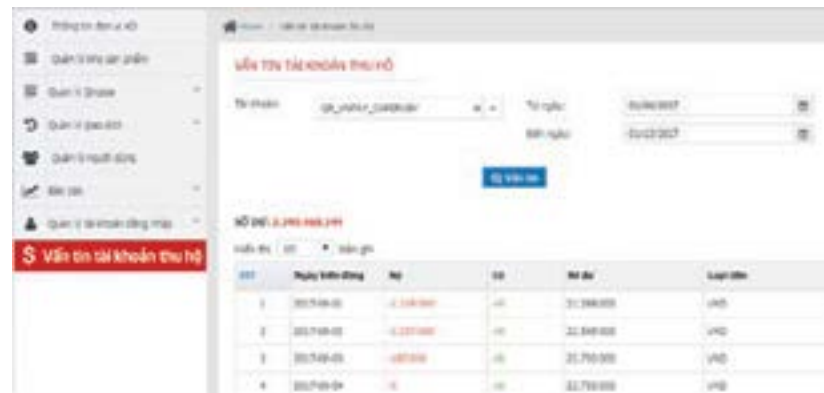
Thông tin đơn vị HO

Quản lý khu gần điểm

Quản lý Shopee

Quản lý giao dịch

Quản lý người dùng

Báo cáo

Quản lý tài khoản đăng nhập

$ Vấn tin tài khoản thu hộ

Home / Vấn tin tài khoản thu hộ

VẤN TIN TÀI KHOẢN THU HỘ

Tài khoản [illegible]

Từ ngày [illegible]

Đến ngày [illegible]

Vấn tin

SỐ DƯ: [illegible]

Hiển thị 10 ▾ bản ghi

| STT | Ngày biến động | Nợ | Có | Số dư | Loại tiền |
|---|---|---|---|---|---|
| 1 | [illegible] | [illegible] | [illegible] | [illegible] | VND |
| 2 | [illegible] | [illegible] | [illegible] | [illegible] | VND |
| 3 | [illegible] | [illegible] | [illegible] | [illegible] | VND |
| 4 | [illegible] | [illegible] | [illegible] | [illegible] | VND |